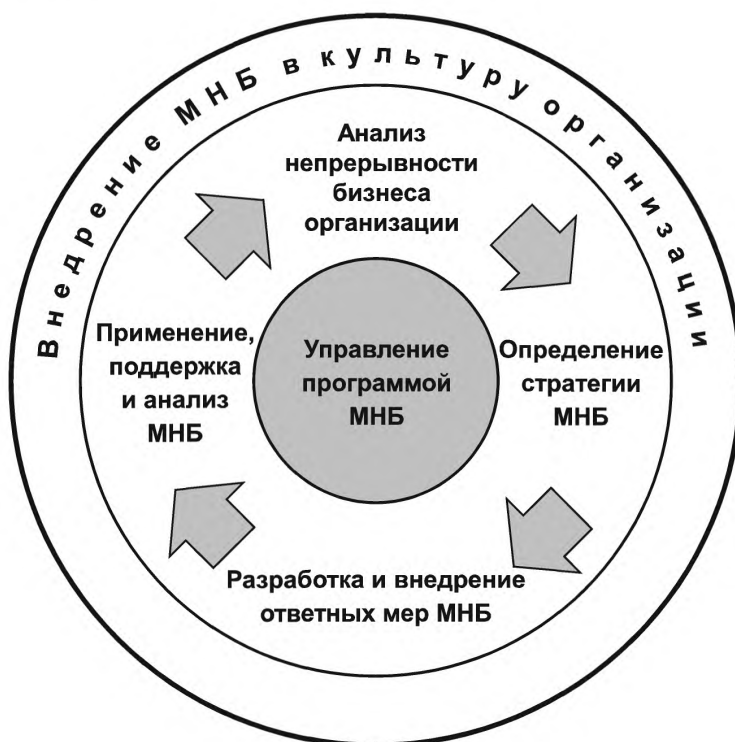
Внедрение МНБ в культуру организации

Анализ непрерывности бизнеса организации

Определение стратегии МНБ

Разработка и внедрение ответных мер МНБ

Применение, поддержка и анализ МНБ

Управление программой МНБ